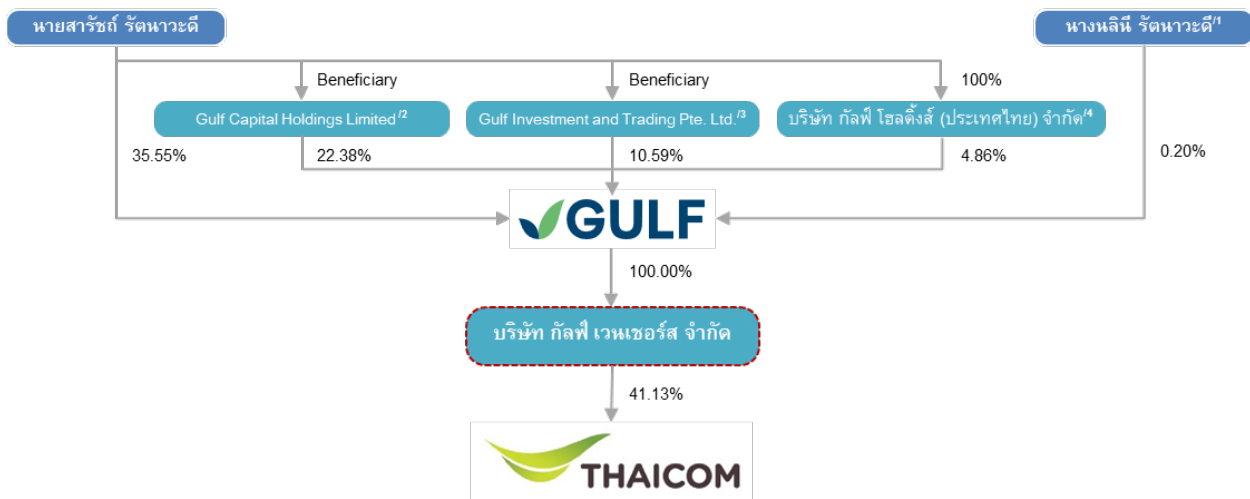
นายสารัชถ์ รัตนาวะดี

นางนลินี รัตนาวะดี$^{/1}$

Beneficiary

Beneficiary

100%

Gulf Capital Holdings Limited$^{/2}$

Gulf Investment and Trading Pte. Ltd.$^{/3}$

บริษัท กัลฟ์ โฮลดิ้งส์ (ประเทศไทย) จำกัด$^{/4}$

35.55%

22.38%

10.59%

4.86%

0.20%

GULF

100.00%

บริษัท กัลฟ์ เวนเชอร์ส จำกัด

41.13%

THAICOM